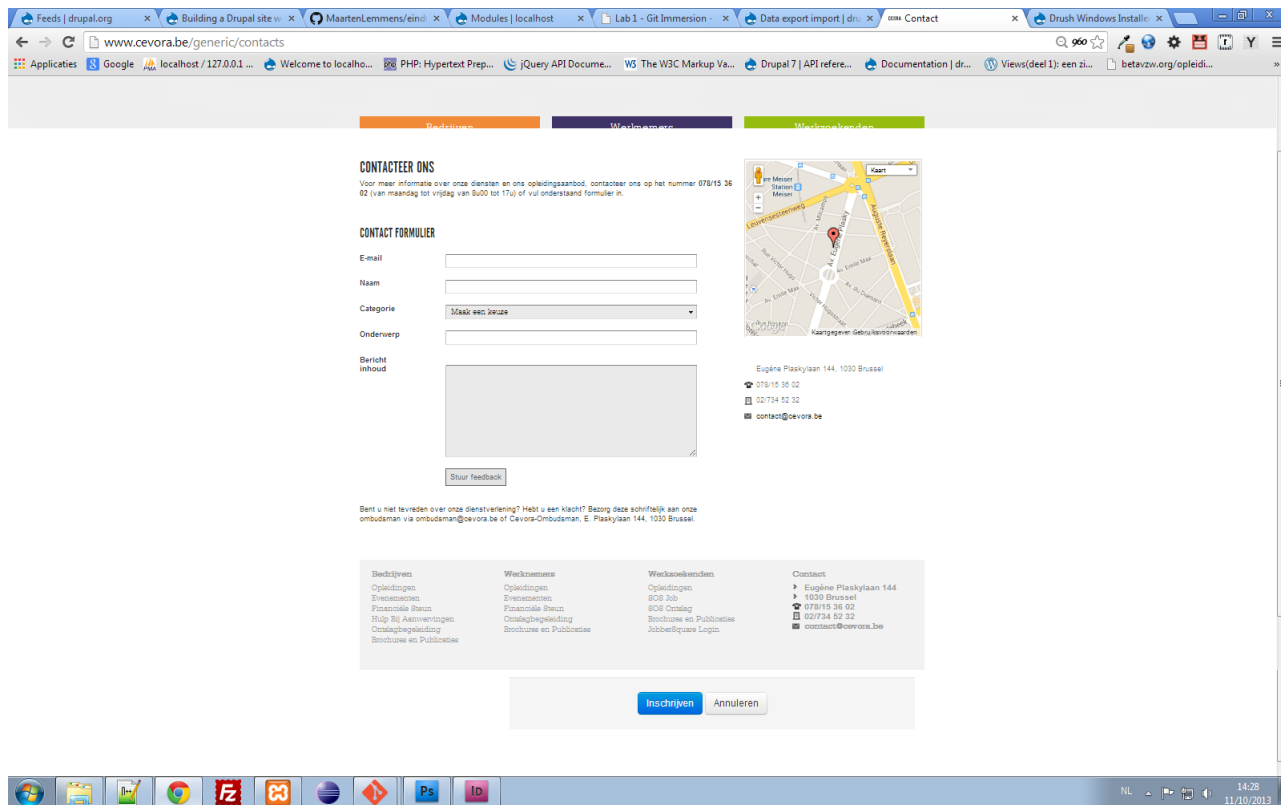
Feeds | drupal.org × Building a Drupal site w × MaartenLemmens/eind × Modules | localhost × Lab 1 - Git Immersion × Data export import | dru × Contact × Drush Windows Installe ×

www.cevora.be/generic/contacts

Applicaties Google localhost / 127.0.0.1 ... Welcome to localho... PHP: Hypertext Prep... jQuery API Docume... The W3C Markup Va... Drupal 7 | API refere... Documentation | dr... Views(deel 1): een zi... betavzw.org/opleidi...

Bedrijven Werknemers Werkzoekenden

CONTACTEER ONS

Voor meer informatie over onze diensten en ons opleidingsaanbod, contacteer ons op het nummer 078/15 36 02 (van maandag tot vrijdag van 8u00 tot 17u) of vul onderstaand formulier in.

CONTACT FORMULIER

E-mail

Naam

Categorie Maak een keuze

Onderwerp

Bericht inhoud

Stuur feedback

Bent u niet tevreden over onze dienstverlening? Hebt u een klacht? Bezorg deze schriftelijk aan onze ombudsman via ombudsman@cevora.be of Cevora-Ombudsman, E. Plaskylaan 144, 1030 Brussel.

Kaart
Meiser Station Meiser
Leuvensesteenweg
Av. Eugène Plasky
Auguste Reyerslaan
Av. Emile Max
Kaartgegevens Gebruiksvoorwaarden

Eugène Plaskylaan 144, 1030 Brussel
078/15 36 02
02/734 52 32
contact@cevora.be

Bedrijven
Opleidingen
Evenementen
Financiële Steun
Hulp Bij Aanwervingen
Ontslagbegeleiding
Brochures en Publicaties

Werknemers
Opleidingen
Evenementen
Financiële Steun
Ontslagbegeleiding
Brochures en Publicaties

Werkzoekenden
Opleidingen
SOS Job
SOS Ontslag
Brochures en Publicaties
JobberSquare Login

Contact
Eugène Plaskylaan 144
1030 Brussel
078/15 36 02
02/734 52 32
contact@cevora.be

Inschrijven Annuleren

NL 14:28 11/10/2013